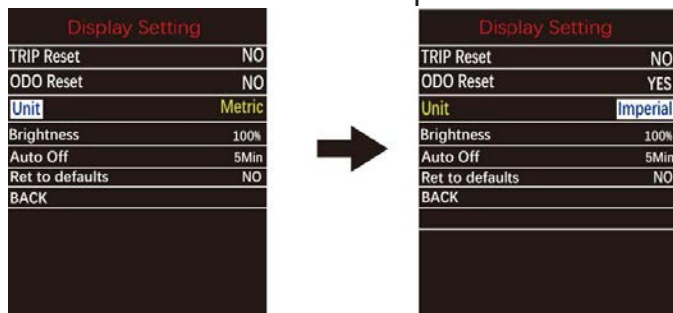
Display Setting

| | |
|---|---|
| TRIP Reset | NO |
| ODO Reset | NO |
| Unit | Metric |
| Brightness | 100% |
| Auto Off | 5Min |
| Ret to defaults | NO |
| BACK | |

Display Setting

| | |
|---|---|
| TRIP Reset | NO |
| ODO Reset | YES |
| Unit | Imperial |
| Brightness | 100% |
| Auto Off | 5Min |
| Ret to defaults | NO |
| BACK | |